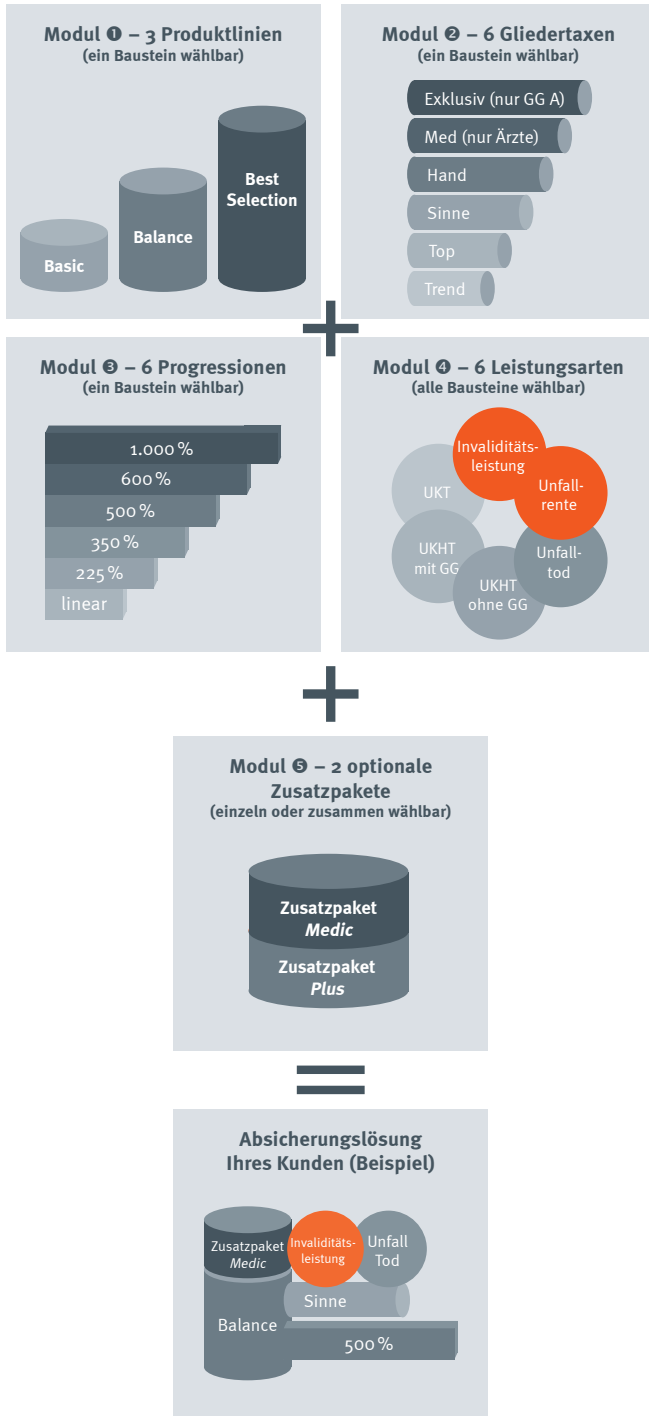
Modul ❶ – 3 Produktlinien
(ein Baustein wählbar)

Basic

Balance

Best Selection

Modul ❷ – 6 Gliedertaxen
(ein Baustein wählbar)

Exklusiv (nur GG A)

Med (nur Ärzte)

Hand

Sinne

Top

Trend

Modul ❸ – 6 Progressionen
(ein Baustein wählbar)

1.000 %

600 %

500 %

350 %

225 %

linear

Modul ❹ – 6 Leistungsarten
(alle Bausteine wählbar)

UKT

Invaliditätsleistung

Unfallrente

UKHT mit GG

UKHT ohne GG

Unfalltod

Modul ❺ – 2 optionale Zusatzpakete
(einzeln oder zusammen wählbar)

Zusatzpaket *Medic*

Zusatzpaket *Plus*

Absicherungslösung Ihres Kunden (Beispiel)

Zusatzpaket *Medic*

Invaliditätsleistung

Unfall Tod

Sinne

Balance

500 %